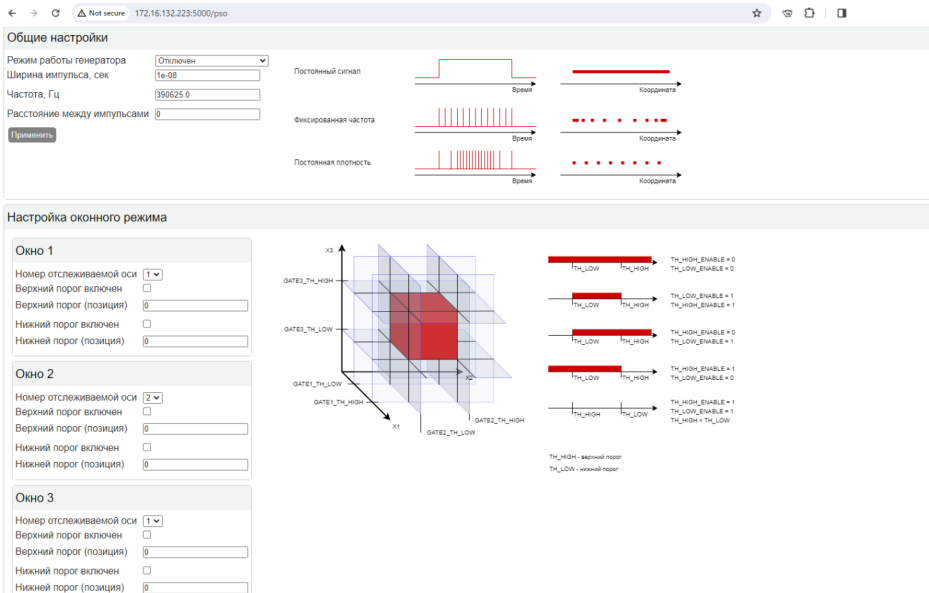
Not secure 172.16.132.223:5000/pso

Общие настройки

Режим работы генератора Отключен
Ширина импульса, сек 1e-08
Частота, Гц 390625.0
Расстояние между импульсами 0
Применить

Постоянный сигнал
Время
Координата
Фиксированная частота
Время
Координата
Постоянная плотность
Время
Координата

Настройка оконного режима

Окно 1
Номер отслеживаемой оси 1
Верхний порог включен
Верхний порог (позиция) 0
Нижний порог включен
Нижней порог (позиция) 0

Окно 2
Номер отслеживаемой оси 2
Верхний порог включен
Верхний порог (позиция) 0
Нижний порог включен
Нижней порог (позиция) 0

Окно 3
Номер отслеживаемой оси 1
Верхний порог включен
Верхний порог (позиция) 0
Нижний порог включен
Нижней порог (позиция) 0

X3
GATE3_TH_HIGH
GATE3_TH_LOW
GATE1_TH_LOW
GATE1_TH_HIGH
X2
X1
GATE2_TH_HIGH
GATE2_TH_LOW

TH_LOW TH_HIGH
TH_HIGH_ENABLE = 0
TH_LOW_ENABLE = 0
TH_LOW TH_HIGH
TH_LOW_ENABLE = 1
TH_HIGH_ENABLE = 1
TH_LOW TH_HIGH
TH_HIGH_ENABLE = 0
TH_LOW_ENABLE = 1
TH_LOW TH_HIGH
TH_HIGH_ENABLE = 1
TH_LOW_ENABLE = 0
TH_HIGH TH_LOW
TH_HIGH_ENABLE = 1
TH_LOW_ENABLE = 1
TH_HIGH < TH_LOW

TH_HIGH - верхний порог
TH_LOW - нижний порог